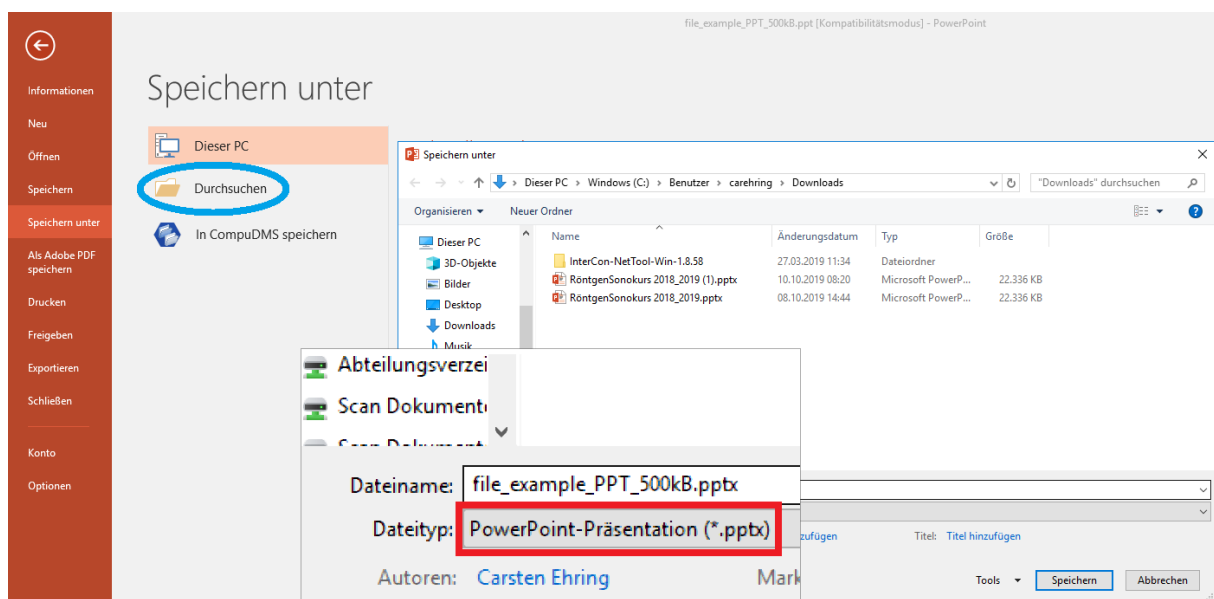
file_example_PPT_500kB.ppt [Kompatibilitätsmodus] - PowerPoint

Informationen
Neu
Öffnen
Speichern
Speichern unter
Als Adobe PDF speichern
Drucken
Freigeben
Exportieren
Schließen
Konto
Optionen

Speichern unter

Dieser PC
Durchsuchen
In CompuDMS speichern

Speichern unter
Dieser PC > Windows (C:) > Benutzer > carehring > Downloads
"Downloads" durchsuchen
Organisieren ▾
Neuer Ordner

| Name | Änderungsdatum | Typ | Größe |
|---|---|---|---|
| InterCon-NetTool-Win-1.8.58 | 27.03.2019 11:34 | Dateiordner | |
| RöntgenSonokurs 2018_2019 (1).pptx | 10.10.2019 08:20 | Microsoft PowerP... | 22.336 KB |
| RöntgenSonokurs 2018_2019.pptx | 08.10.2019 14:44 | Microsoft PowerP... | 22.336 KB |

Dieser PC
3D-Objekte
Bilder
Desktop
Downloads
Musik

Abteilungsverzei
Scan Dokument
Scan Dokument

Dateiname: file_example_PPT_500kB.pptx
Dateityp: PowerPoint-Präsentation (*.pptx)
Autoren: Carsten Ehring
Mark
zufügen
Titel: Titel hinzufügen
Tools ▾
Speichern
Abbrechen